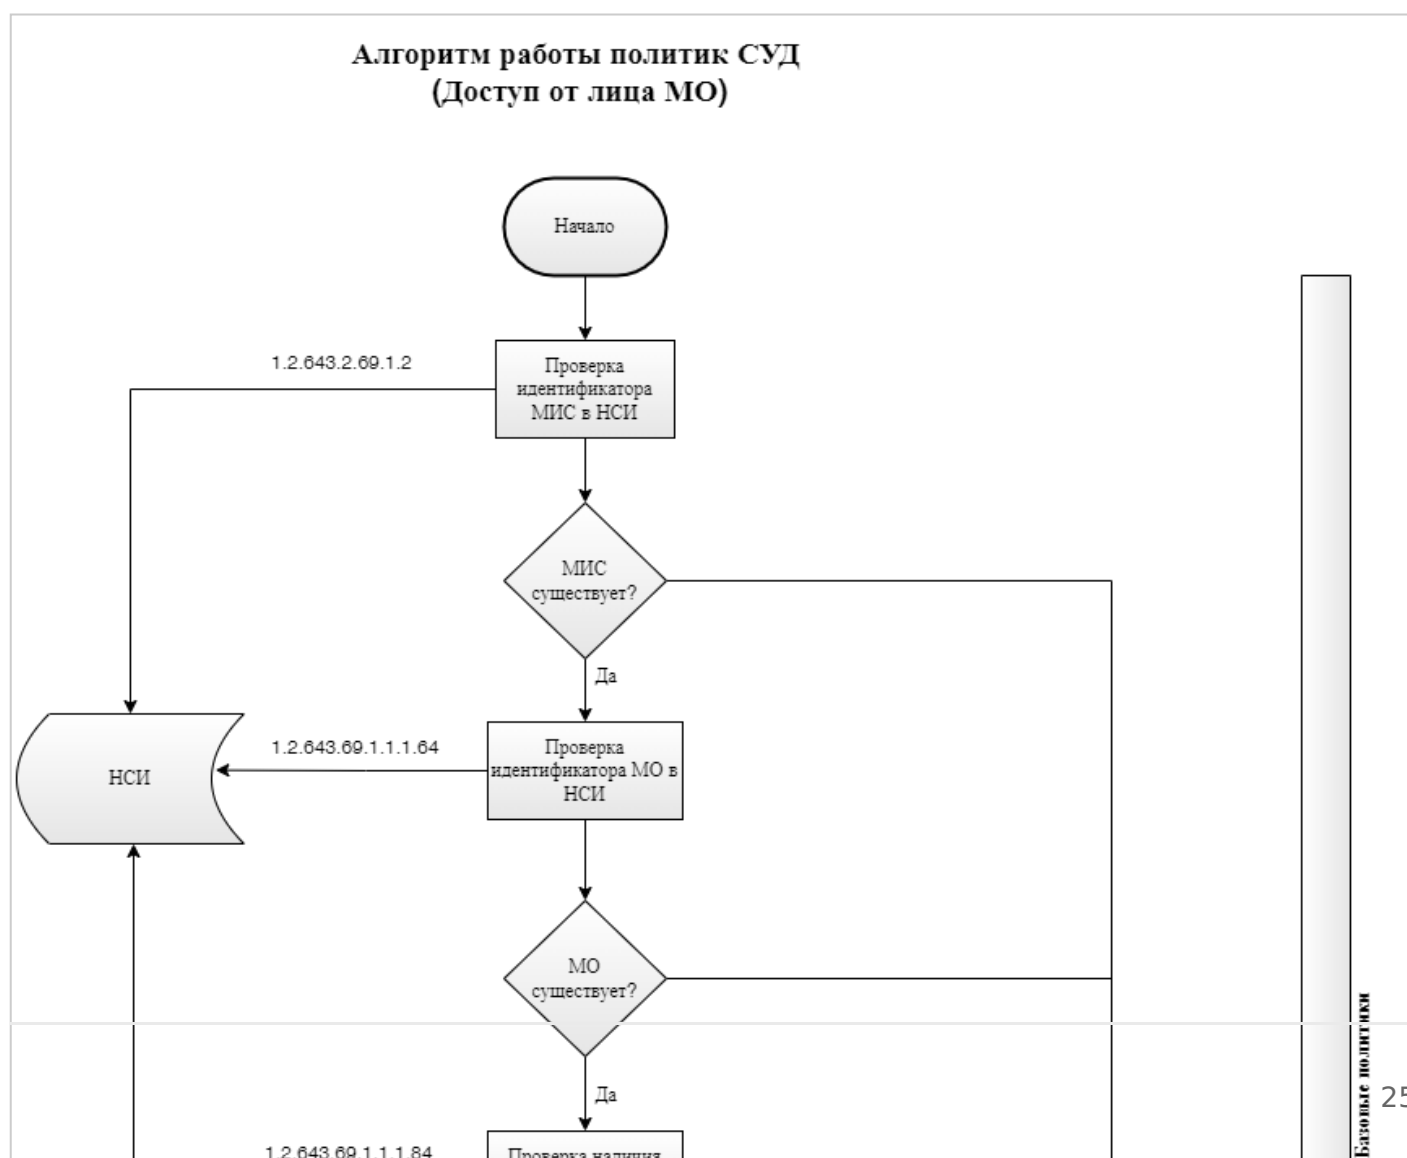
Алгоритм работы политик СУД
(Доступ от лица МО)

Начало

1.2.643.2.69.1.2

Проверка идентификатора МИС в НСИ

МИС существует?

Да

НСИ

1.2.643.69.1.1.1.64

Проверка идентификатора МО в НСИ

МО существует?

Да

1.2.643.69.1.1.1.84

Проверка наличия

Базовые политики

25